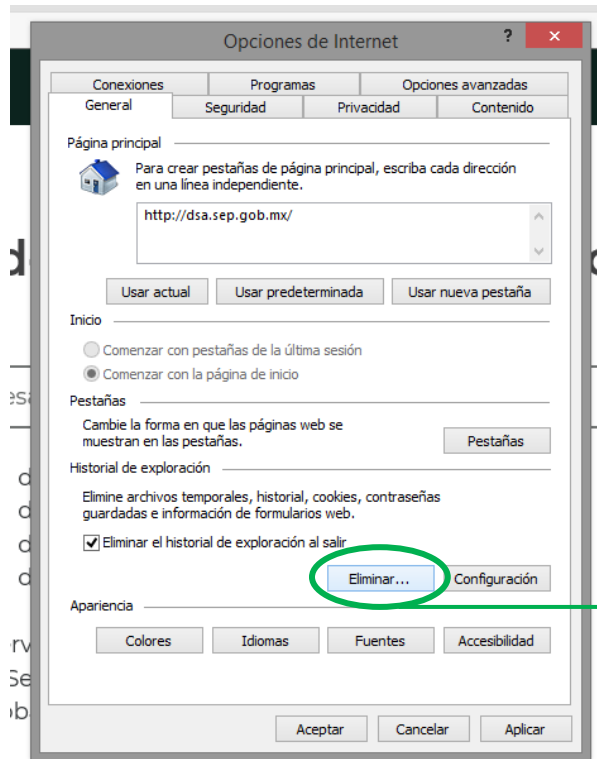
Opciones de Internet

?

Conexiones | Programas | Opciones avanzadas
General | Seguridad | Privacidad | Contenido

Página principal

Para crear pestañas de página principal, escriba cada dirección en una línea independiente.

http://dsa.sep.gob.mx/

Usar actual | Usar predeterminada | Usar nueva pestaña

Inicio

Comenzar con pestañas de la última sesión

Comenzar con la página de inicio

Pestañas

Cambie la forma en que las páginas web se muestran en las pestañas.

Pestañas

Historial de exploración

Elimine archivos temporales, historial, cookies, contraseñas guardadas e información de formularios web.

Eliminar el historial de exploración al salir

Eliminar... | Configuración

Apariencia

Colores | Idiomas | Fuentes | Accesibilidad

Aceptar | Cancelar | Aplicar